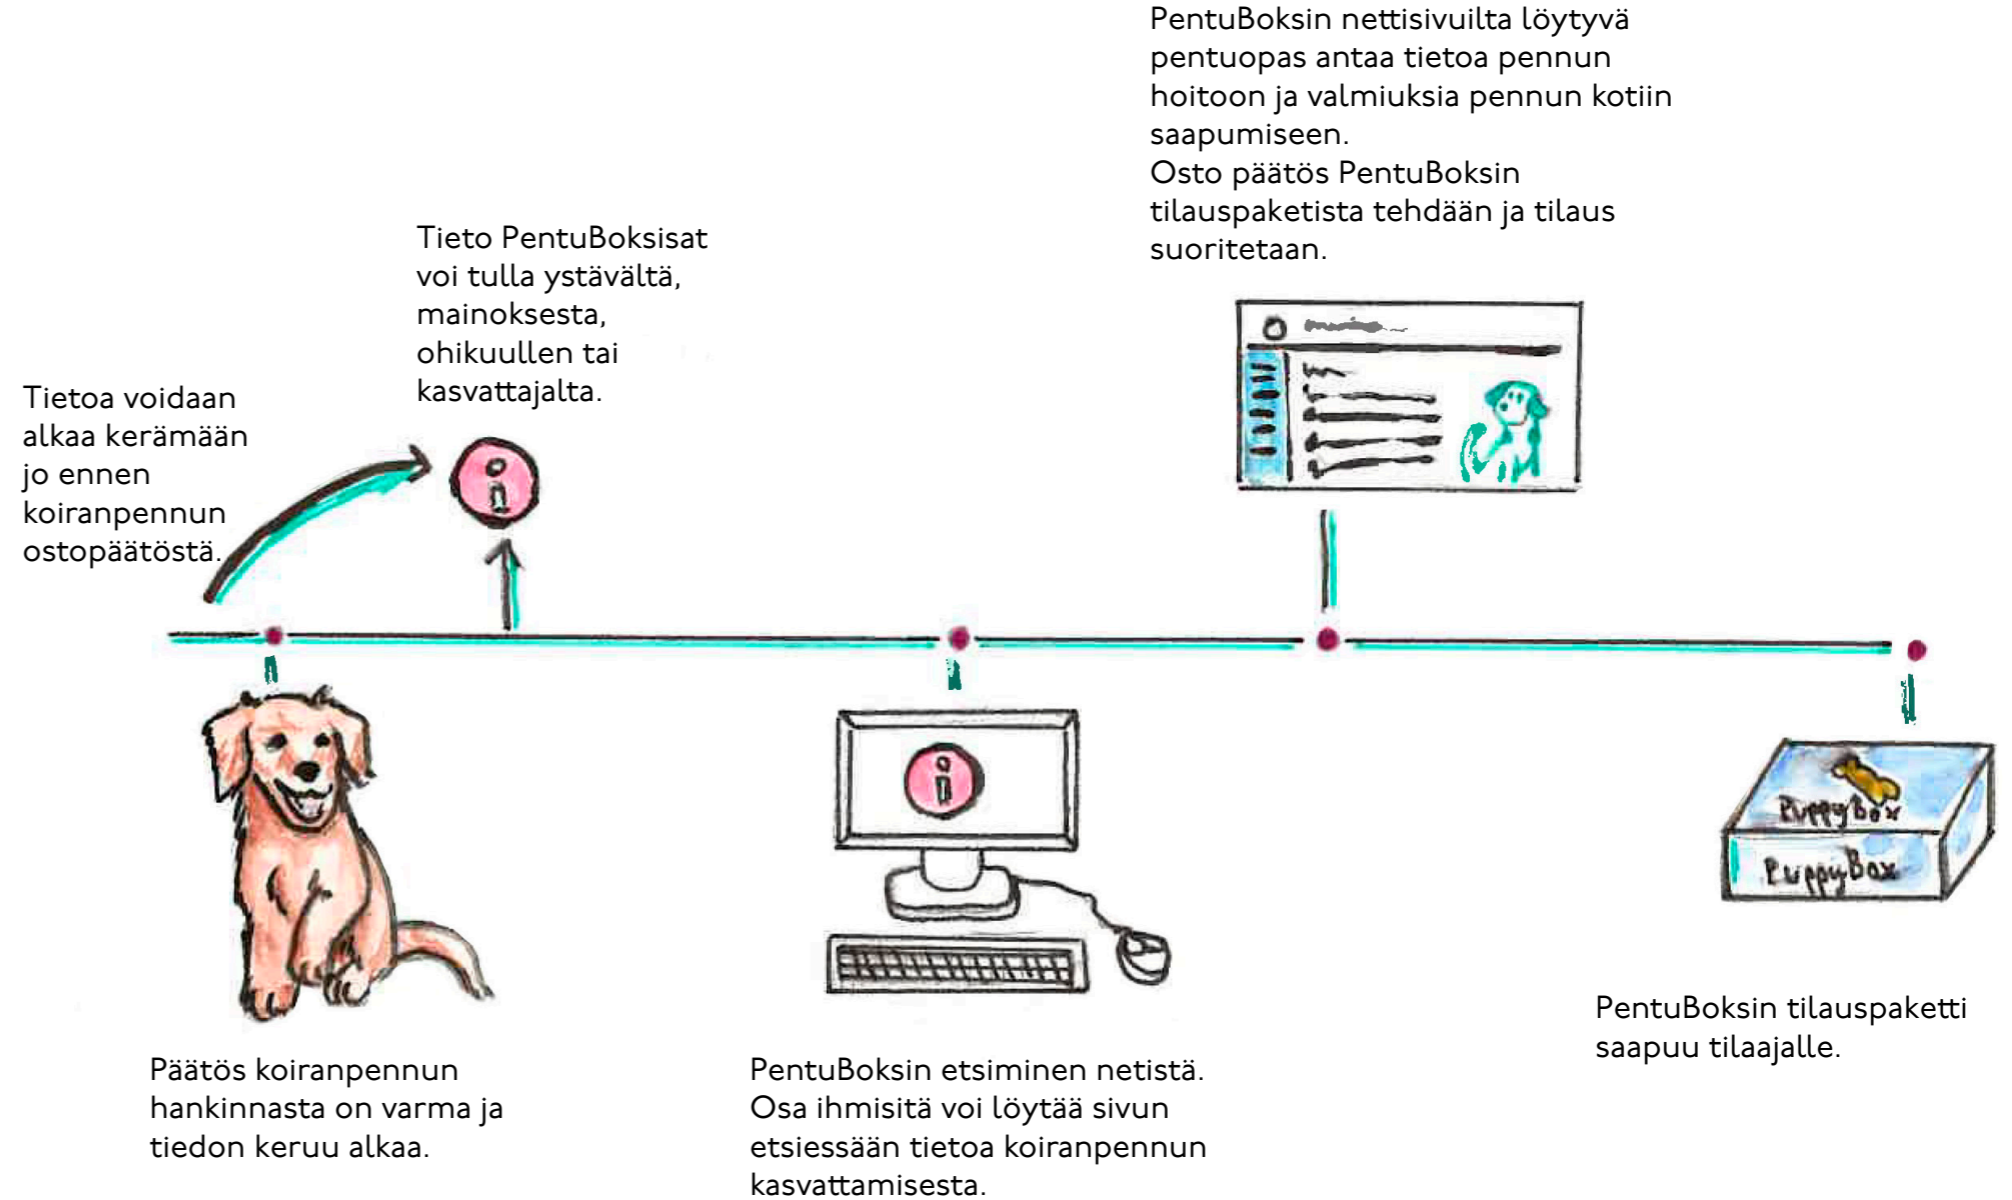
PentuBoksin nettisivuilta löytyvä pentuopas antaa tietoa pennun hoitoon ja valmiuksia pennun kotiin saapumiseen.
Osto päätös PentuBoksin tilauspaketista tehdään ja tilaus suoritetaan.

Tieto PentuBoksisat voi tulla ystävältä, mainoksesta, ohikuullen tai kasvattajalta.

Tietoa voidaan alkaa kerämään jo ennen koiranpennun ostopäätöstä.

i

i

PuppyBox
PuppyBox

Päätös koiranpennun hankinnasta on varma ja tiedon keruu alkaa.

PentuBoksin etsiminen netistä. Osa ihmisitä voi löytää sivun etsiessään tietoa koiranpennun kasvattamisesta.

PentuBoksin tilauspaketti saapuu tilaajalle.